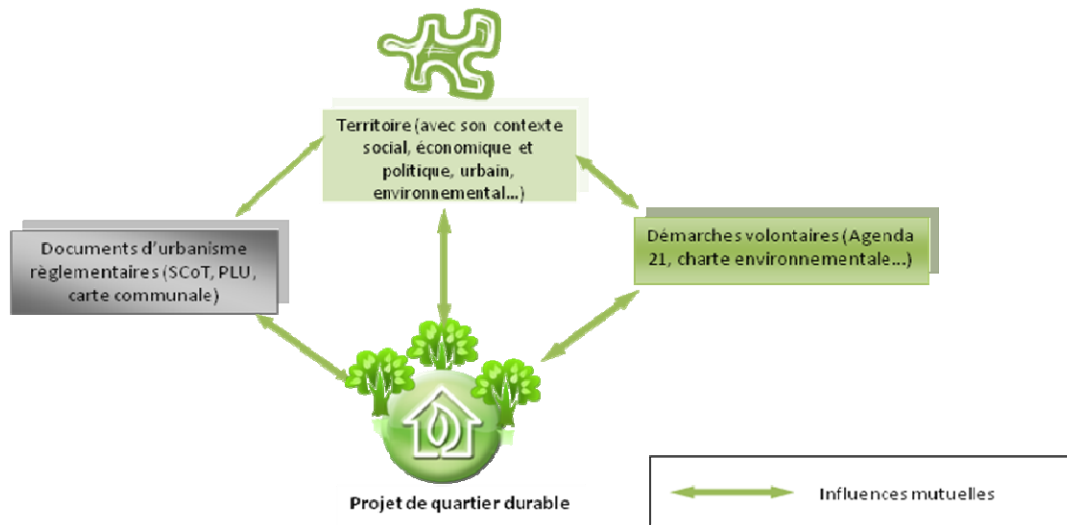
Territoire (avec son contexte social, économique et politique, urbain, environnemental...)

Documents d'urbanisme règlementaires (SCoT, PLU, carte communale)

Démarches volontaires (Agenda 21, charte environnementale...)

Projet de quartier durable

Influences mutuelles